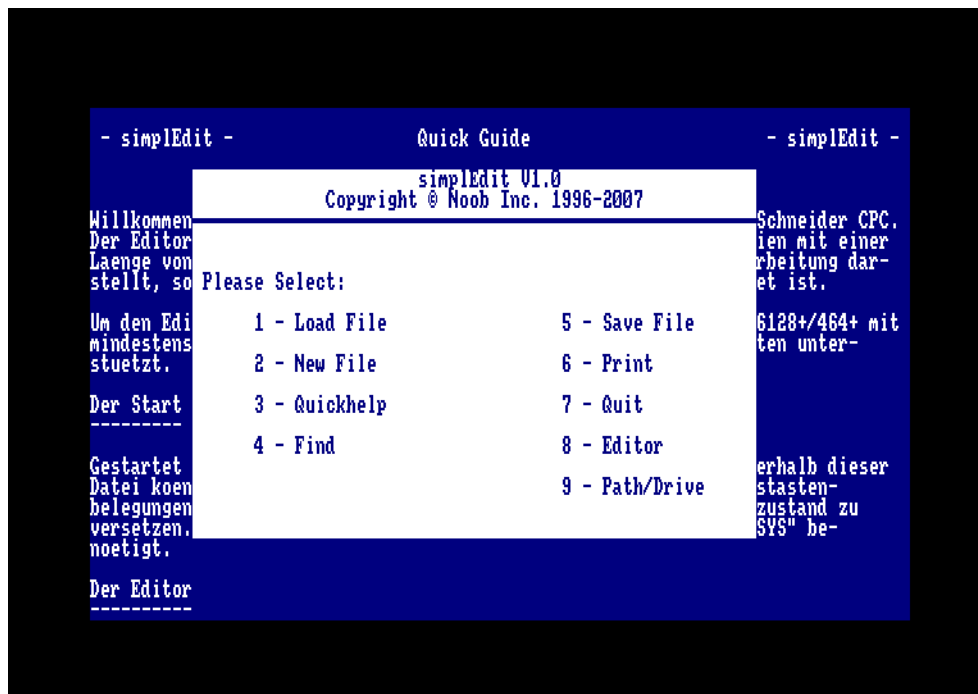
- simplEdit - Quick Guide - simplEdit -

simplEdit V1.0
Copyright © Noob Inc. 1996-2007

Willkommen
Der Editor
Laenge von
stellt, so

Schneider CPC.
ien mit einer
rbeitung dar-
et ist.

Please Select:

1 - Load File
2 - New File
3 - Quickhelp
4 - Find

5 - Save File
6 - Print
7 - Quit
8 - Editor
9 - Path/Drive

Um den Edi
mindestens
stuetzt.

6128+/464+ mit
ten unter-

Der Start
---------

Gestartet
Datei koen
belegungen
versetzen.
noetigt.

erhalb dieser
stasten-
zustand zu
SYS" be-

Der Editor
----------